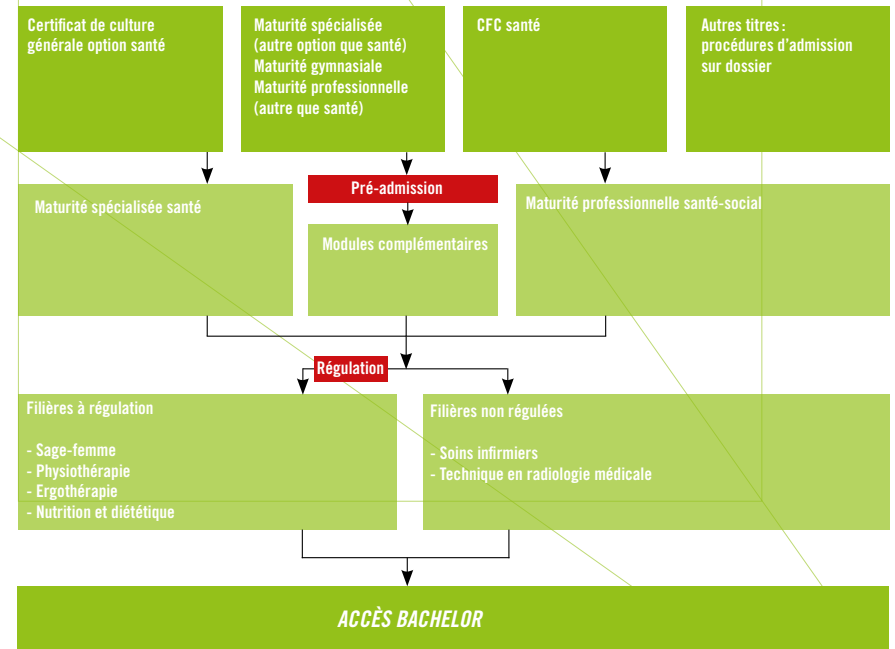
Certificat de culture générale option santé

Maturité spécialisée (autre option que santé)
Maturité gymnasiale
Maturité professionnelle (autre que santé)

CFC santé

Autres titres : procédures d'admission sur dossier

Pré-admission

Maturité spécialisée santé

Modules complémentaires

Maturité professionnelle santé-social

Régulation

Filières à régulation

- Sage-femme
- Physiothérapie
- Ergothérapie
- Nutrition et diététique

Filières non régulées

- Soins infirmiers
- Technique en radiologie médicale

ACCÈS BACHELOR